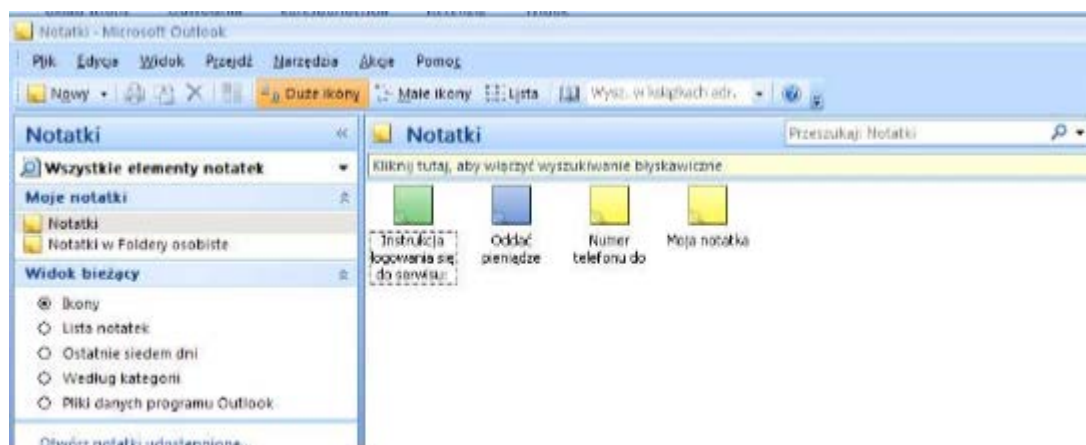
Notatki - Microsoft Outlook

Plik Edycja Widok Przejdź Narzędzia Akcje Pomoc

Nowy | Duże ikony | Małe ikony | Lista | Wysz. w książkach adr.

Notatki

Wszystkie elementy notatek

Moje notatki

Notatki

Notatki w Foldery osobiste

Widok bieżący

Ikony

Lista notatek

Ostatnie siedem dni

Według kategorii

Pliki danych programu Outlook

Otwórz notatki udostępnione...

Notatki

Przeszukaj: Notatki

Kliknij tutaj, aby włączyć wyszukiwanie błyskawiczne

Instrukcja logowania się do serwisu:

Oddać pieniądze

Numer telefonu do

Moja notatka